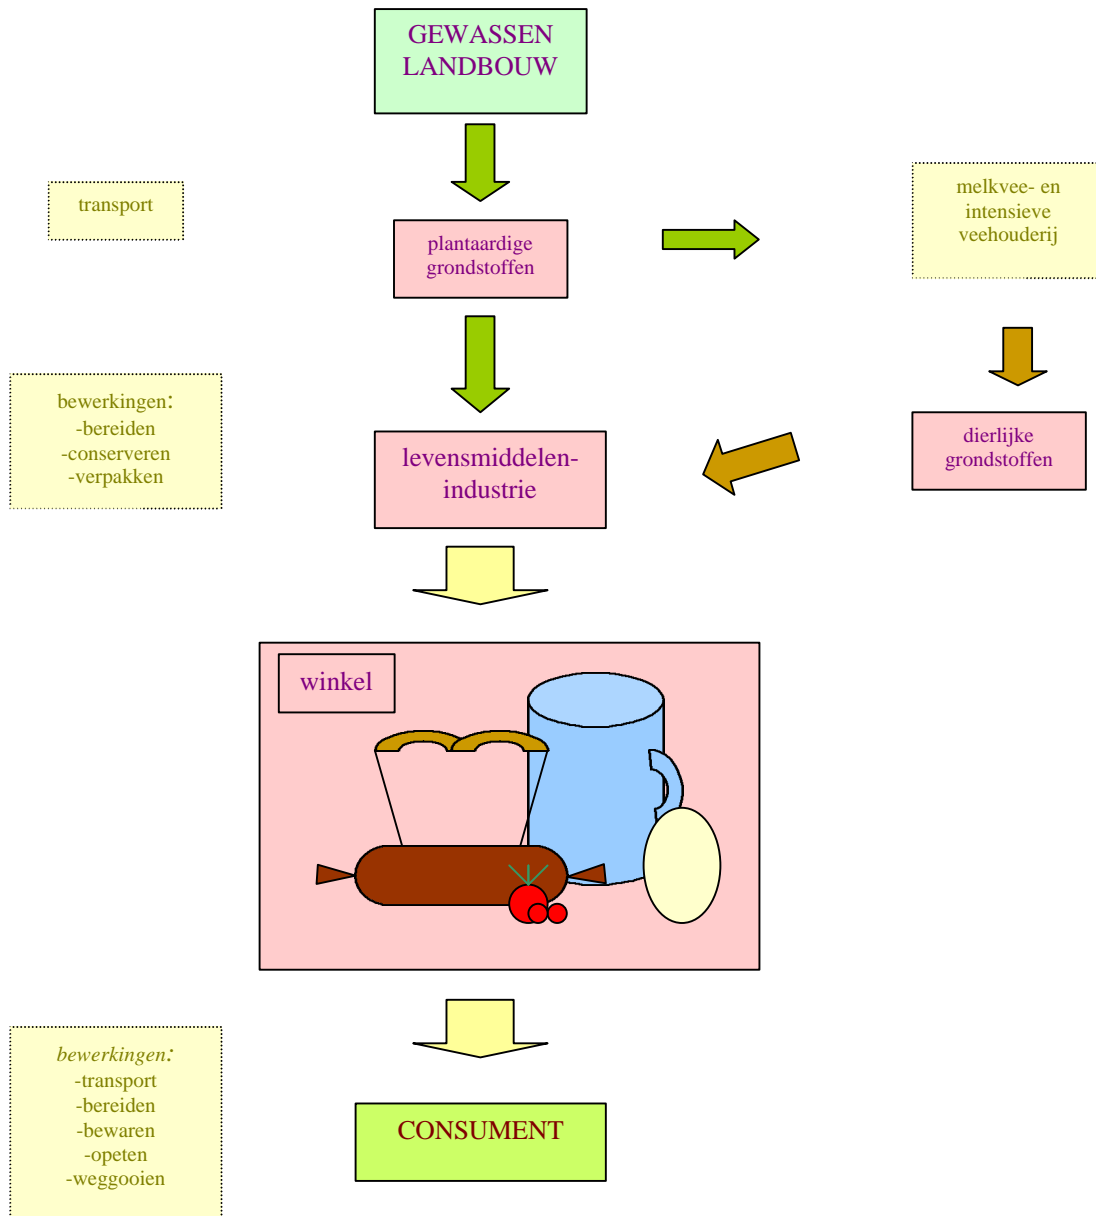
GEWASSEN LANDBOUW

transport

plantaardige grondstoffen

melkvee- en intensieve veehouderij

bewerkingen:
-bereiden
-conserveren
-verpakken

levensmiddelen-industrie

dierlijke grondstoffen

winkel

*bewerkingen:*
-transport
-bereiden
-bewaren
-opeten
-weggooien

CONSUMENT